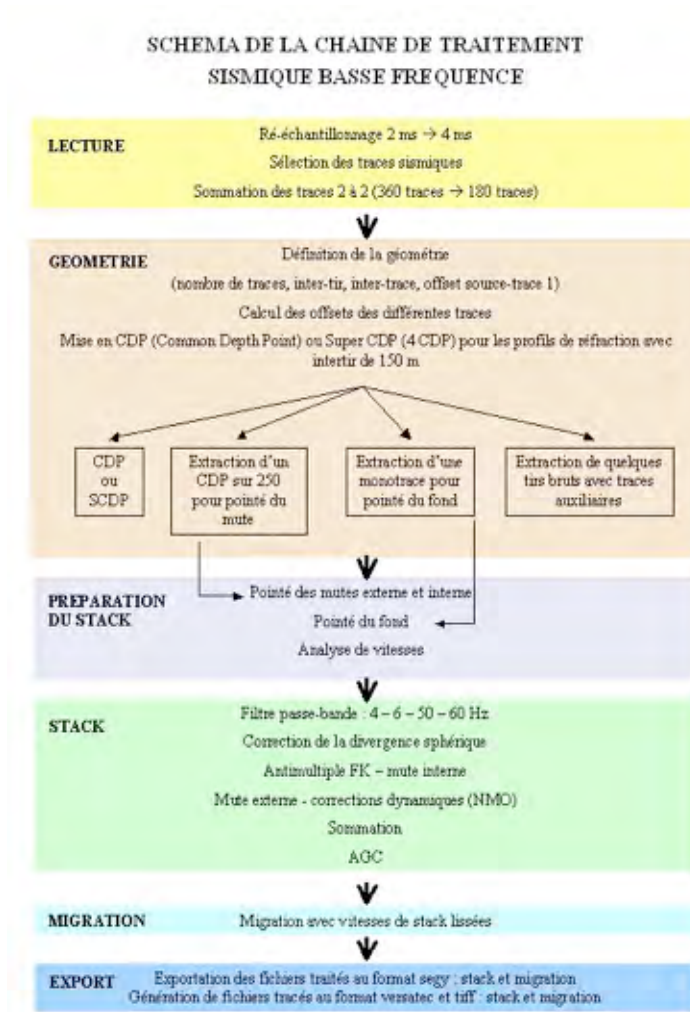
SCHEMA DE LA CHAINE DE TRAITEMENT
SISMIQUE BASSE FREQUENCE

LECTURE

Ré-échantillonnage 2 ms → 4 ms

Sélection des traces sismiques

Sommation des traces 2 à 2 (360 traces → 180 traces)

GEOMETRIE

Définition de la géométrie

(nombre de traces, inter-tir, inter-trace, offset source-trace 1)

Calcul des offsets des différentes traces

Mise en CDP (Common Depth Point) ou Super CDP (4 CDP) pour les profils de réfraction avec intertir de 150 m

CDP ou SCDP

Extraction d'un CDP sur 250 pour pointé du mute

Extraction d'une monotrace pour pointé du fond

Extraction de quelques tirs bruts avec traces auxiliaires

PREPARATION DU STACK

Pointé des mutes externe et interne

Pointé du fond

Analyse de vitesses

STACK

Filtre passe-bande : 4 – 6 – 50 – 60 Hz

Correction de la divergence sphérique

Antimultiple FK – mute interne

Mute externe - corrections dynamiques (NMO)

Sommation

AGC

MIGRATION

Migration avec vitesses de stack lissées

EXPORT

Exportation des fichiers traités au format segy : stack et migration

Génération de fichiers tracés au format versatec et tiff : stack et migration